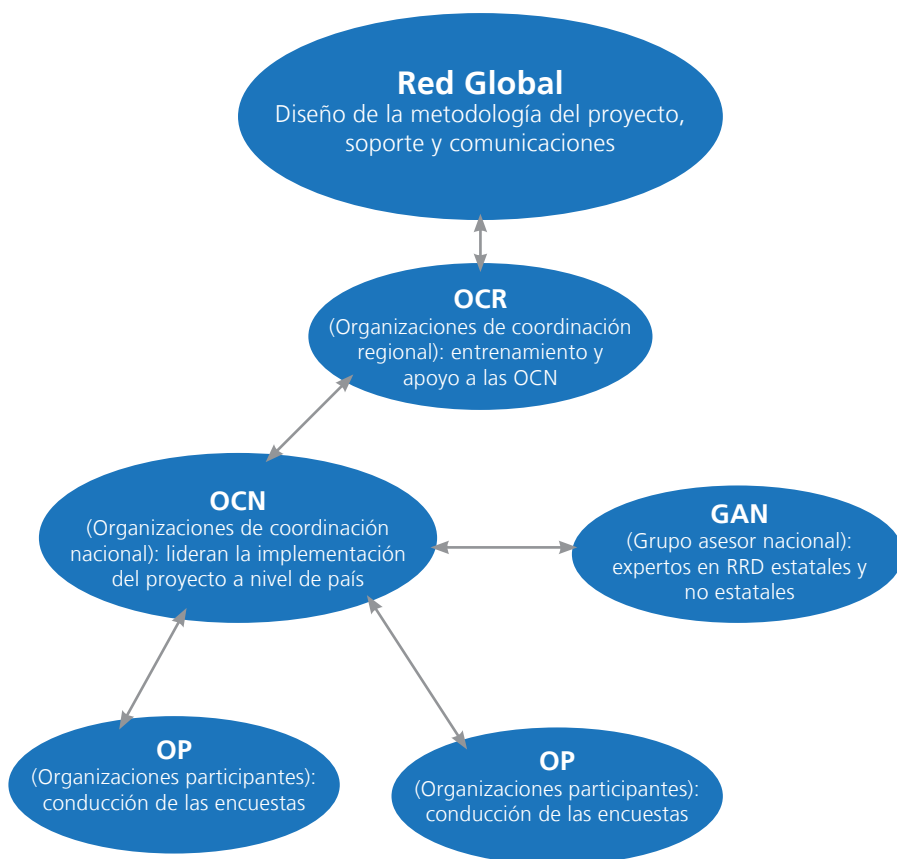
Red Global
Diseño de la metodología del proyecto, soporte y comunicaciones

OCR
(Organizaciones de coordinación regional): entrenamiento y apoyo a las OCN

OCN
(Organizaciones de coordinación nacional): lideran la implementación del proyecto a nivel de país

GAN
(Grupo asesor nacional): expertos en RRD estatales y no estatales

OP
(Organizaciones participantes): conducción de las encuestas

OP
(Organizaciones participantes): conducción de las encuestas